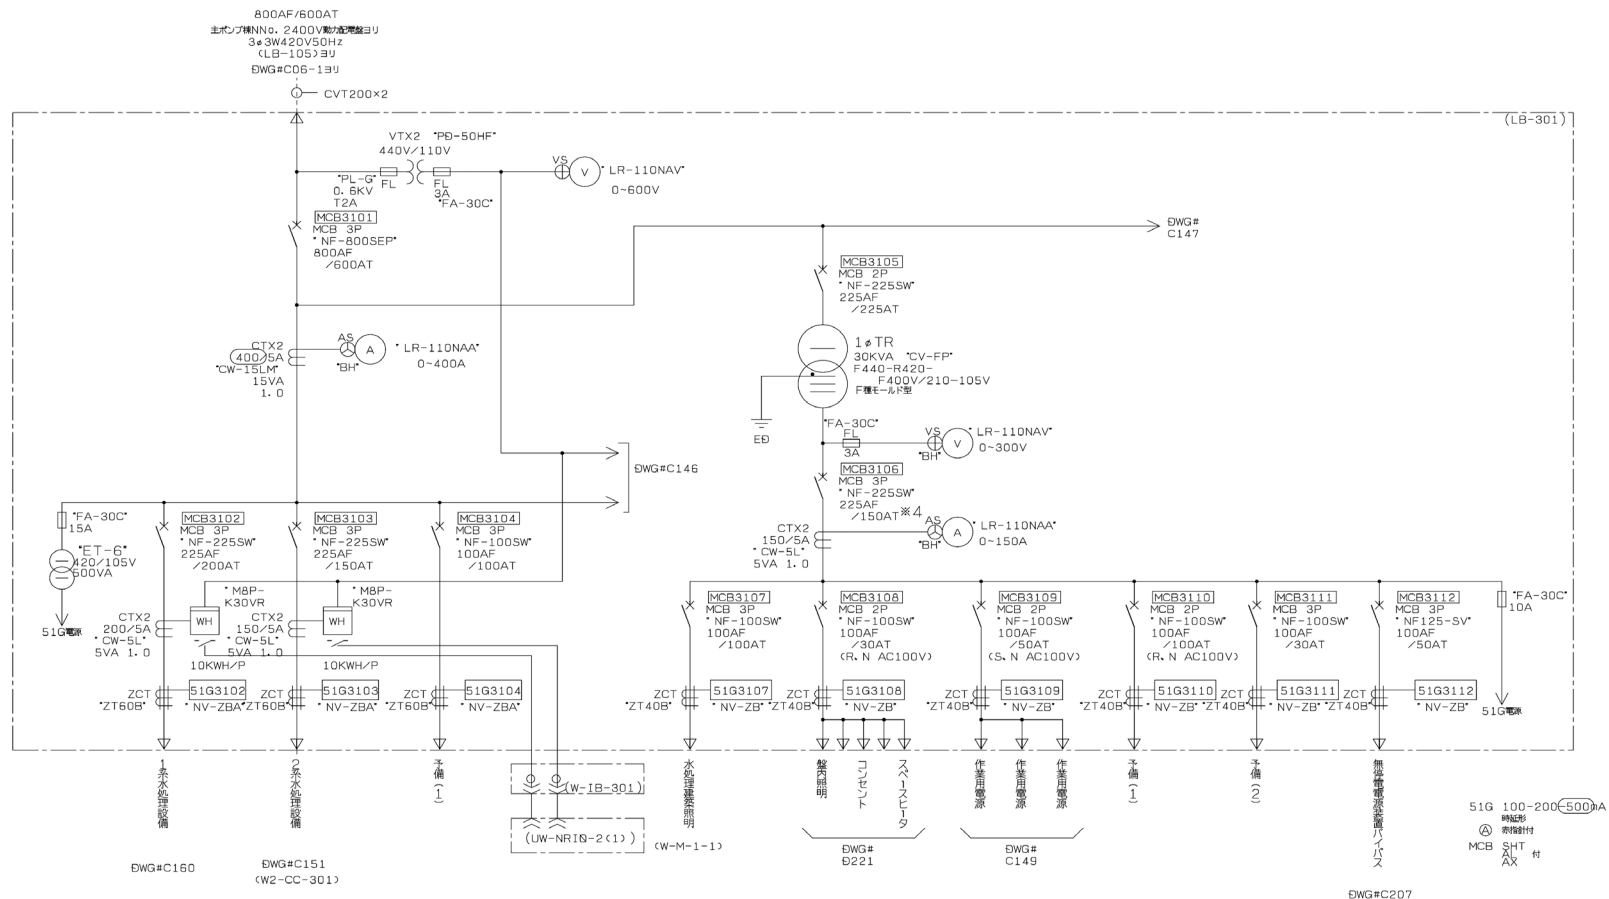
800AF/600AT
主ポンプ棟NNo. 2400V動力配電盤ヨリ
3φ3W420V50Hz
(LB-105)ヨリ
ÐWG#C06-1ヨリ
CVT200×2

(LB-301)

VTX2 "PÐ-50HF"
440V/110V
"PL-G" FL
0.6KV
T2A
FL
3A
"FA-30C"
VS
V
LR-110NAV"
0~600V

MCB3101
MCB 3P
" NF-800SEP"
800AF
/600AT

ÐWG#
C147

MCB3105
MCB 2P
" NF-225SW"
225AF
/225AT

1φTR
30KVA "CV-FP"
F440-R420-
F400V/210-105V
F種モールド型
EÐ

CTX2
400/5A
"CW-15LM"
15VA
1.0
AS
A
"BH"
LR-110NAA"
0~400A

"FA-30C"
FL
3A
VS
V
"BH"
LR-110NAV"
0~300V

ÐWG#C146

MCB3106
MCB 3P
" NF-225SW"
225AF
/150AT※4
CTX2
150/5A
" CW-5L"
5VA 1.0
AS
A
"BH"
LR-110NAA"
0~150A

"FA-30C"
15A
"ET-6"
420/105V
500VA
51G電源

MCB3102
MCB 3P
" NF-225SW"
225AF
/200AT

MCB3103
MCB 3P
" NF-225SW"
225AF
/150AT

MCB3104
MCB 3P
" NF-100SW"
100AF
/100AT

" M8P-
K30VR
WH
CTX2
200/5A
" CW-5L"
5VA 1.0
10KWH/P

" M8P-
K30VR
WH
CTX2
150/5A
" CW-5L"
5VA 1.0
10KWH/P

MCB3107
MCB 3P
" NF-100SW"
100AF
/100AT

MCB3108
MCB 2P
" NF-100SW"
100AF
/30AT
(R.N AC100V)

MCB3109
MCB 2P
" NF-100SW"
100AF
/50AT
(S.N AC100V)

MCB3110
MCB 2P
" NF-100SW"
100AF
/100AT
(R.N AC100V)

MCB3111
MCB 3P
" NF-100SW"
100AF
/30AT

MCB3112
MCB 3P
" NF125-SV"
100AF
/50AT

"FA-30C"
10A
51G電源

ZCT
"ZT60B"
51G3102
" NV-ZBA"

ZCT
"ZT60B"
51G3103
" NV-ZBA"

ZCT
"ZT60B"
51G3104
" NV-ZBA"

ZCT
"ZT40B"
51G3107
" NV-ZB"

ZCT
"ZT40B"
51G3108
" NV-ZB"

ZCT
"ZT40B"
51G3109
" NV-ZB"

ZCT
"ZT40B"
51G3110
" NV-ZB"

ZCT
"ZT40B"
51G3111
" NV-ZB"

ZCT
"ZT40B"
51G3112
" NV-ZB"

1系水処理設備
2系水処理設備
予備(一)
(W-IB-301)
(UW-NRIÐ-2(1))
水処理建築照明
盤内照明
コンセント
スペースヒータ
作業用電源
作業用電源
作業用電源
予備(1)
予備(2)
無停電電源装置バイパス

ÐWG#C160
ÐWG#C151
(W2-CC-301)
(W-M-1-1)
ÐWG#
Ð221
ÐWG#
C149

51G 100-200-500mA
時延形
Ⓐ 赤指針付
MCB SHT
AL 付
AX

ÐWG#C207